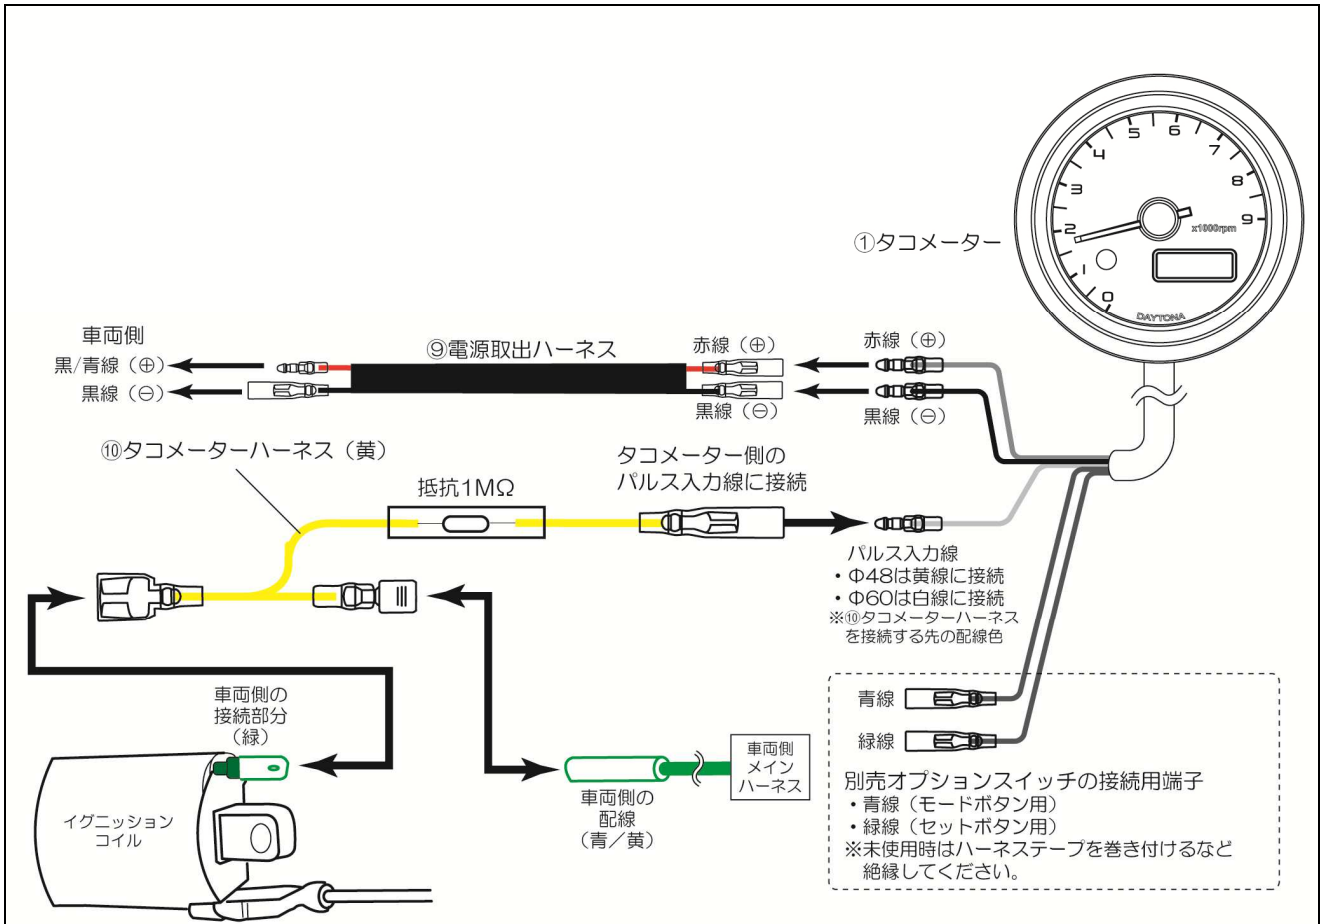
①タコメーター

0
1
2
3
4
5
6
7
8
9
x1000rpm
DAYTONA

車両側
黒/青線（⊕）
黒線（⊖）

⑨電源取出ハーネス

赤線（⊕）
黒線（⊖）

赤線（⊕）
黒線（⊖）

⑩タコメーターハーネス（黄）

抵抗1MΩ

タコメーター側の
パルス入力線に接続

パルス入力線
・Φ48は黄線に接続
・Φ60は白線に接続
※⑩タコメーターハーネスを接続する先の配線色

車両側の
接続部分
（緑）

イグニッション
コイル

車両側の
配線
（青／黄）

車両側
メイン
ハーネス

青線
緑線

別売オプションスイッチの接続用端子
・青線（モードボタン用）
・緑線（セットボタン用）
※未使用時はハーネステープを巻き付けるなど絶縁してください。